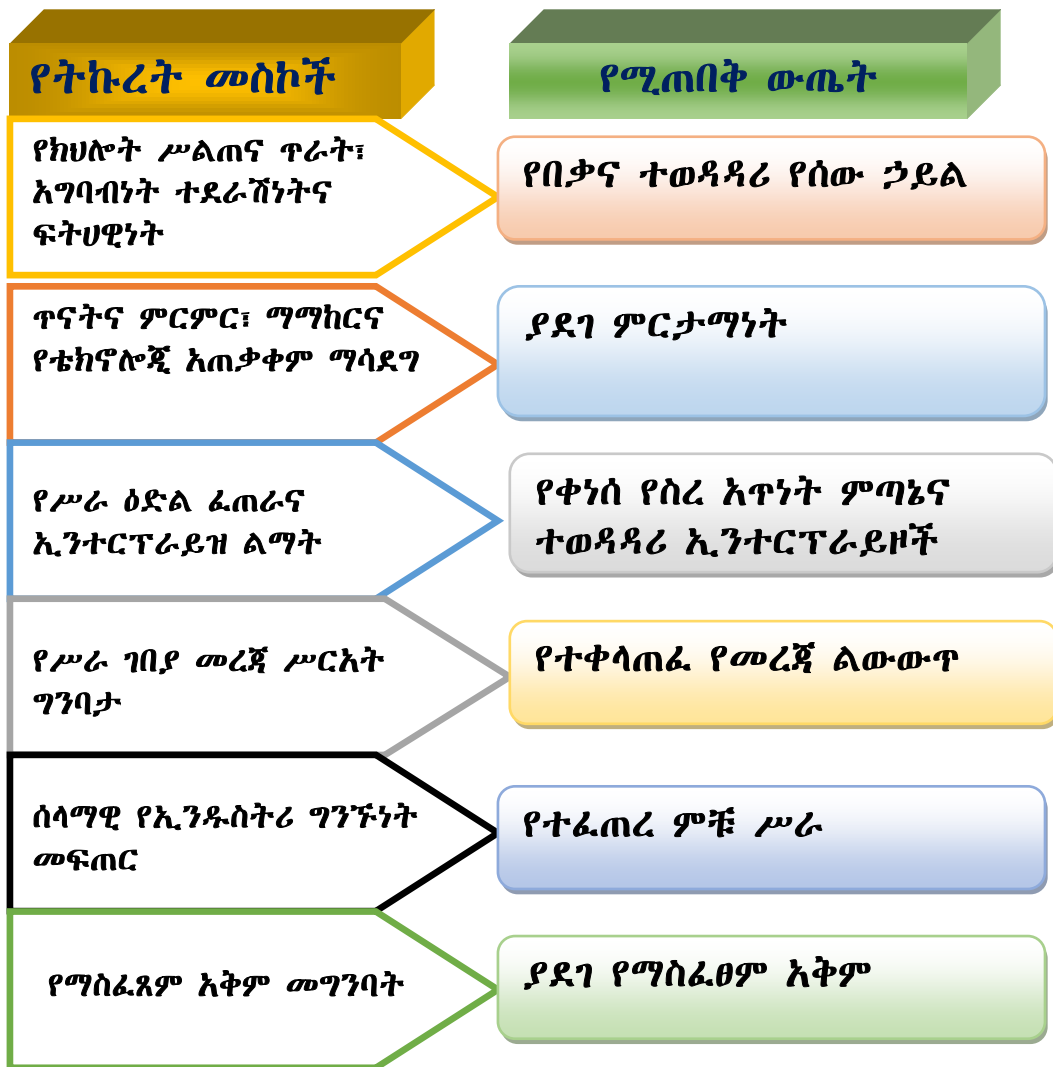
የትኩረት መስኮች

የሚጠበቅ ውጤት

የክህሎት ሥልጠና ጥራት፣ አግባብነት ተደራሽነትና ፍትሀዊነት

የበቃና ተወዳዳሪ የሰው ኃይል

ጥናትና ምርምር፣ ማማከርና የቴክኖሎጂ አጠቃቀም ማሳደግ

ያደገ ምርታማነት

የሥራ ዕድል ፈጠራና ኢንተርፕራይዝ ልማት

የቀነሰ የስረ አጥነት ምጣኔና ተወዳዳሪ ኢንተርፕራይዞች

የሥራ ገበያ መረጃ ሥርአት ግንባታ

የተቀላጠፈ የመረጃ ልውውጥ

ሰላማዊ የኢንዱስትሪ ግንኙነት መፍጠር

የተፈጠረ ምቹ ሥራ

የማስፈጸም አቅም መግንባት

ያደገ የማስፈፀም አቅም